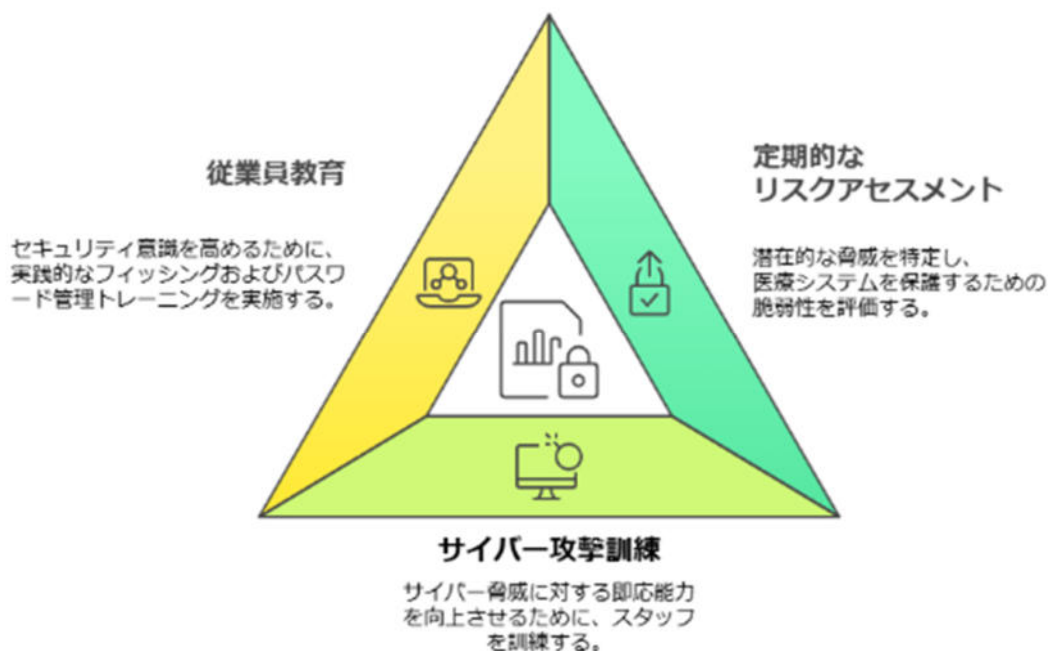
従業員教育

セキュリティ意識を高めるために、実践的なフィッシングおよびパスワード管理トレーニングを実施する。

定期的な
リスクアセスメント

潜在的な脅威を特定し、医療システムを保護するための脆弱性を評価する。

サイバー攻撃訓練

サイバー脅威に対する即応能力を向上させるために、スタッフを訓練する。